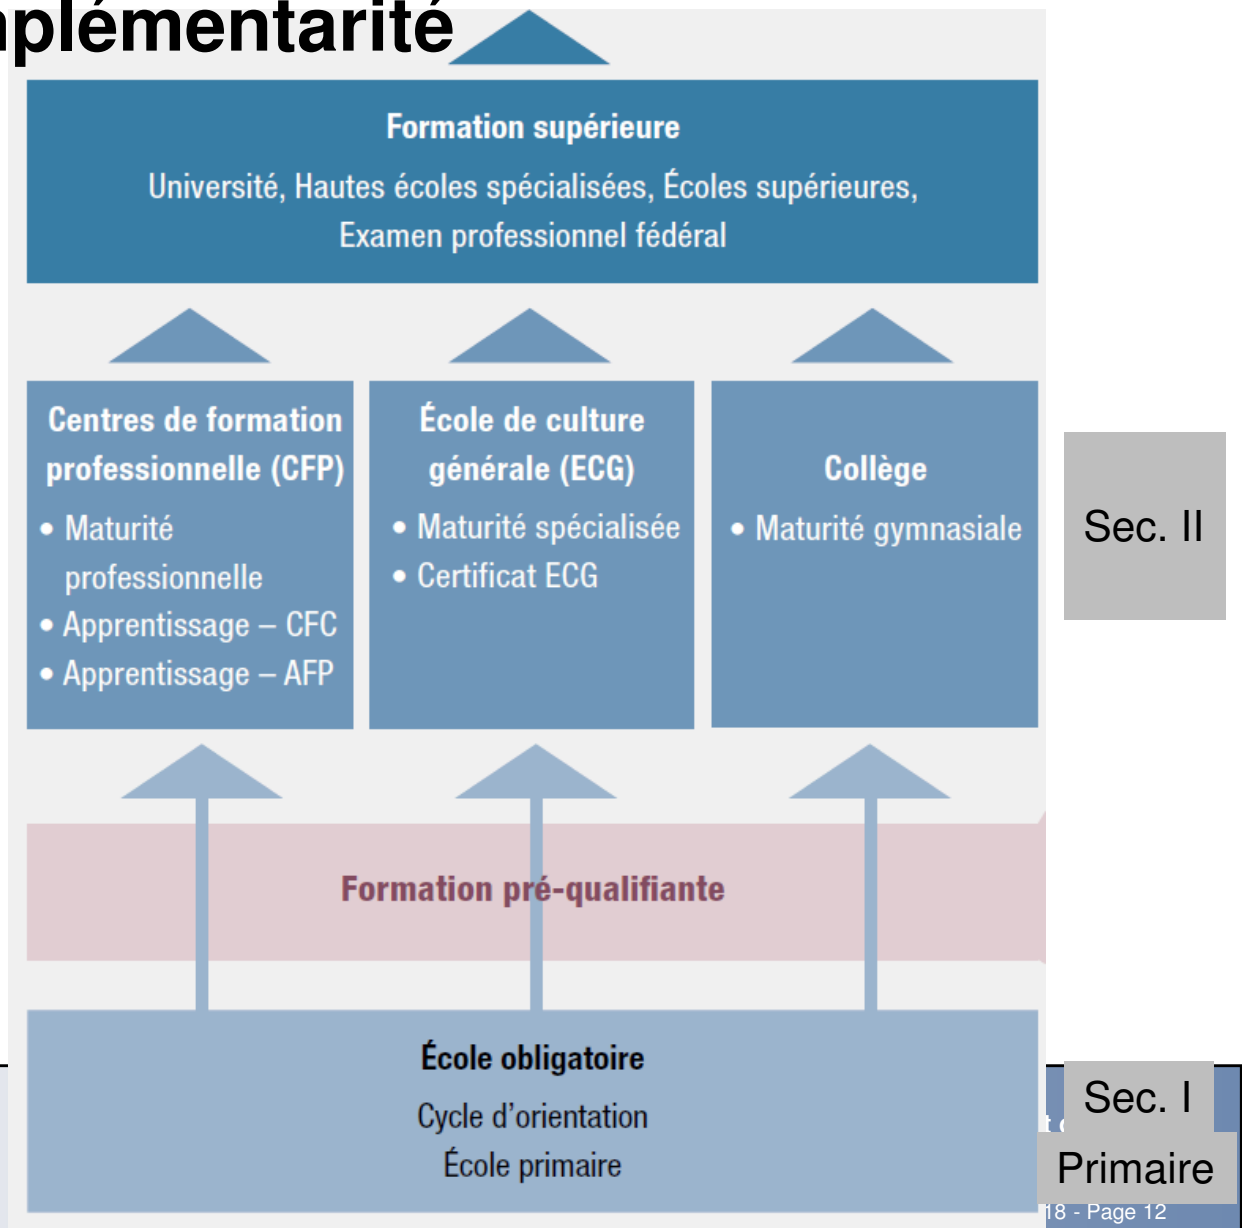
plémentarité

Formation supérieure
Université, Hautes écoles spécialisées, Écoles supérieures, Examen professionnel fédéral

Centres de formation professionnelle (CFP)
• Maturité professionnelle
• Apprentissage – CFC
• Apprentissage – AFP

École de culture générale (ECG)
• Maturité spécialisée
• Certificat ECG

Collège
• Maturité gymnasiale

Sec. II

Formation pré-qualifiante

École obligatoire
Cycle d'orientation
École primaire

Sec. I
Primaire

18 - Page 12